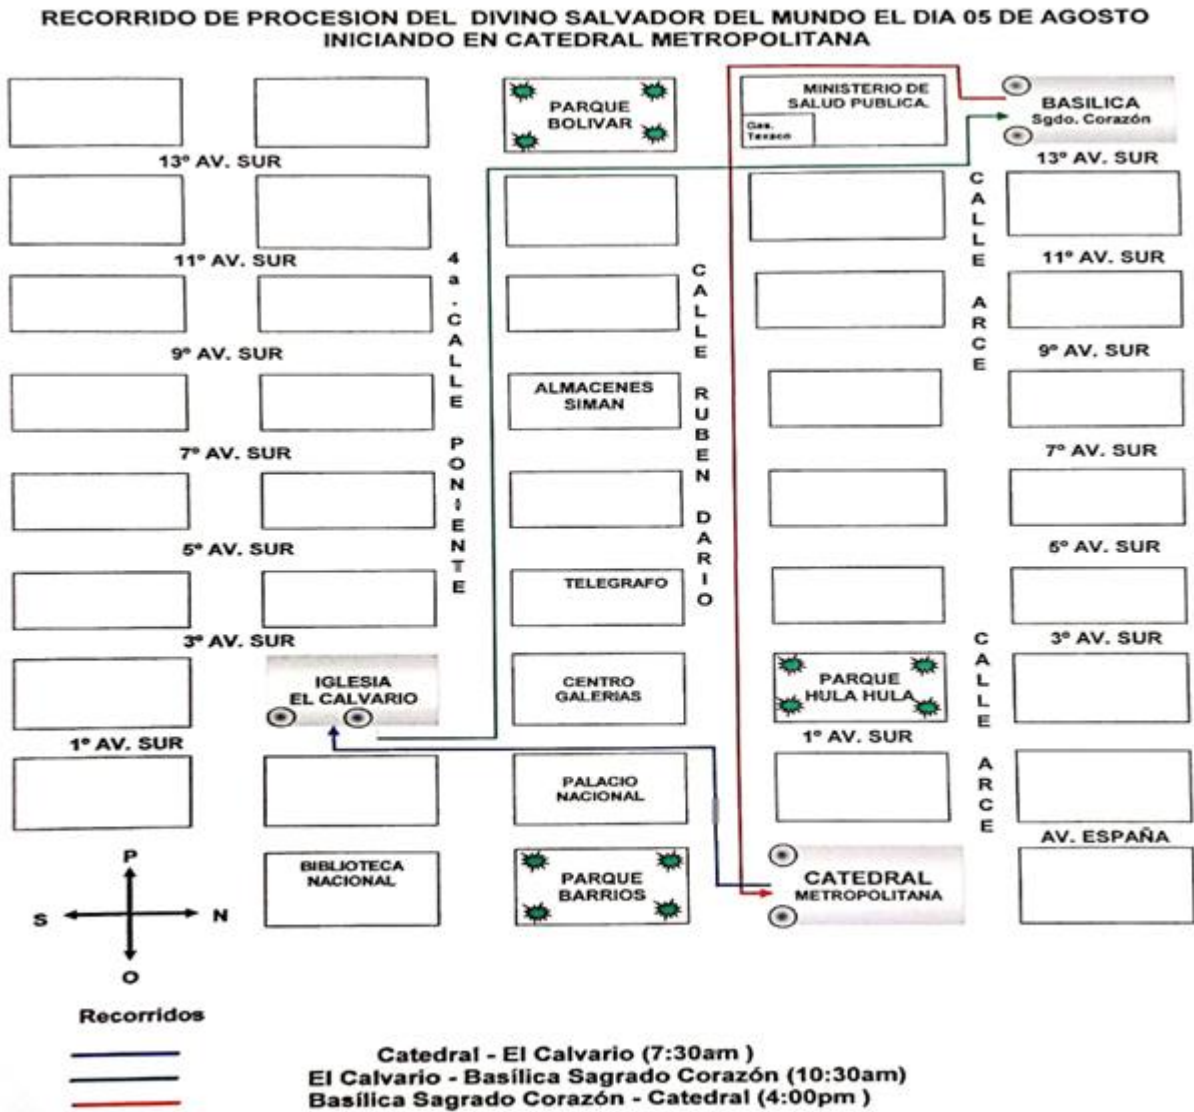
RECORRIDO DE PROCESION DEL DIVINO SALVADOR DEL MUNDO EL DIA 05 DE AGOSTO
INICIANDO EN CATEDRAL METROPOLITANA

PARQUE BOLIVAR

MINISTERIO DE SALUD PUBLICA

Gas. Texaco

BASILICA Sgdo. Corazón

13° AV. SUR

13° AV. SUR

11° AV. SUR

11° AV. SUR

9° AV. SUR

9° AV. SUR

7° AV. SUR

7° AV. SUR

5° AV. SUR

5° AV. SUR

3° AV. SUR

3° AV. SUR

1° AV. SUR

1° AV. SUR

AV. ESPAÑA

4a. CALLE PONIENTE

CALLE RUBEN DARIO

CALLE ARCE

CALLE ARCE

ALMACENES SIMAN

TELEGRAFO

CENTRO GALERIAS

IGLESIA EL CALVARIO

PARQUE HULA HULA

PALACIO NACIONAL

BIBLIOTECA NACIONAL

PARQUE BARRIOS

CATEDRAL METROPOLITANA

P

S

N

O

Recorridos

Catedral - El Calvario (7:30am )
El Calvario - Basílica Sagrado Corazón (10:30am)
Basílica Sagrado Corazón - Catedral (4:00pm )